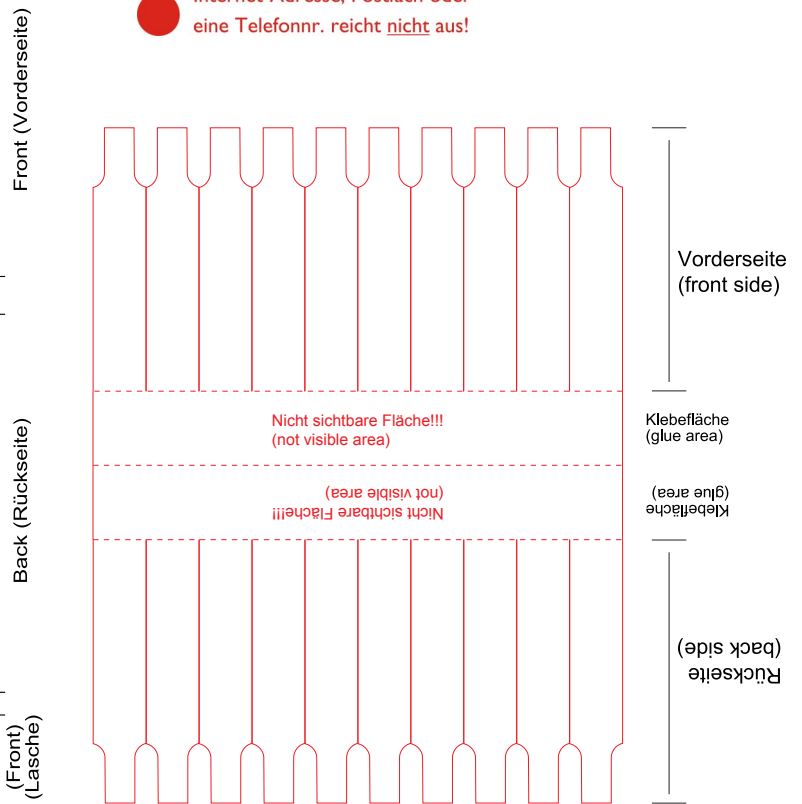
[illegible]
eine Telefonnr. reicht nicht aus!

Front (Vorderseite)

Vorderseite (front side)

Nicht sichtbare Fläche!!! (not visible area)

Klebefläche (glue area)

Nicht sichtbare Fläche!!! (not visible area)

Klebefläche (glue area)

Back (Rückseite)

Rückseite (back side)

(Front) (Lasche)